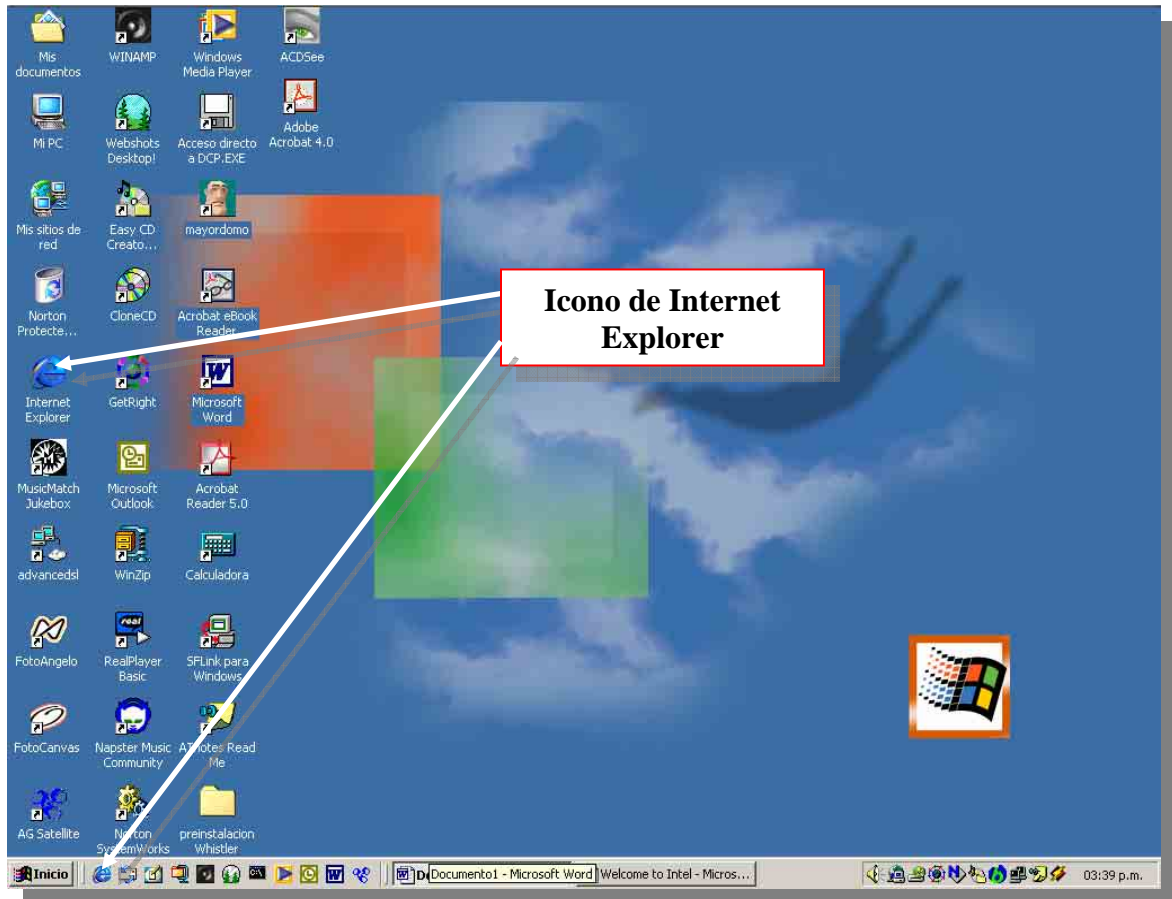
Mis documentos

WINAMP

Windows Media Player

ACDSee

Mi PC

Webshots Desktop!

Acceso directo a DCP.EXE

Adobe Acrobat 4.0

Mis sitios de red

Easy CD Creato...

mayordomo

Norton Protecte...

CloneCD

Acrobat eBook Reader

Icono de Internet Explorer

Internet Explorer

GetRight

Microsoft Word

MusicMatch Jukebox

Microsoft Outlook

Acrobat Reader 5.0

advancedsl

WinZip

Calculadora

FotoAngelo

RealPlayer Basic

SFLink para Windows

FotoCanvas

Napster Music Community

ATnotes Read Me

AG Satellite

Norton SystemWorks

preinstalacion Whistler

Inicio

Documento1 - Microsoft Word

Welcome to Intel - Micros...

03:39 p.m.